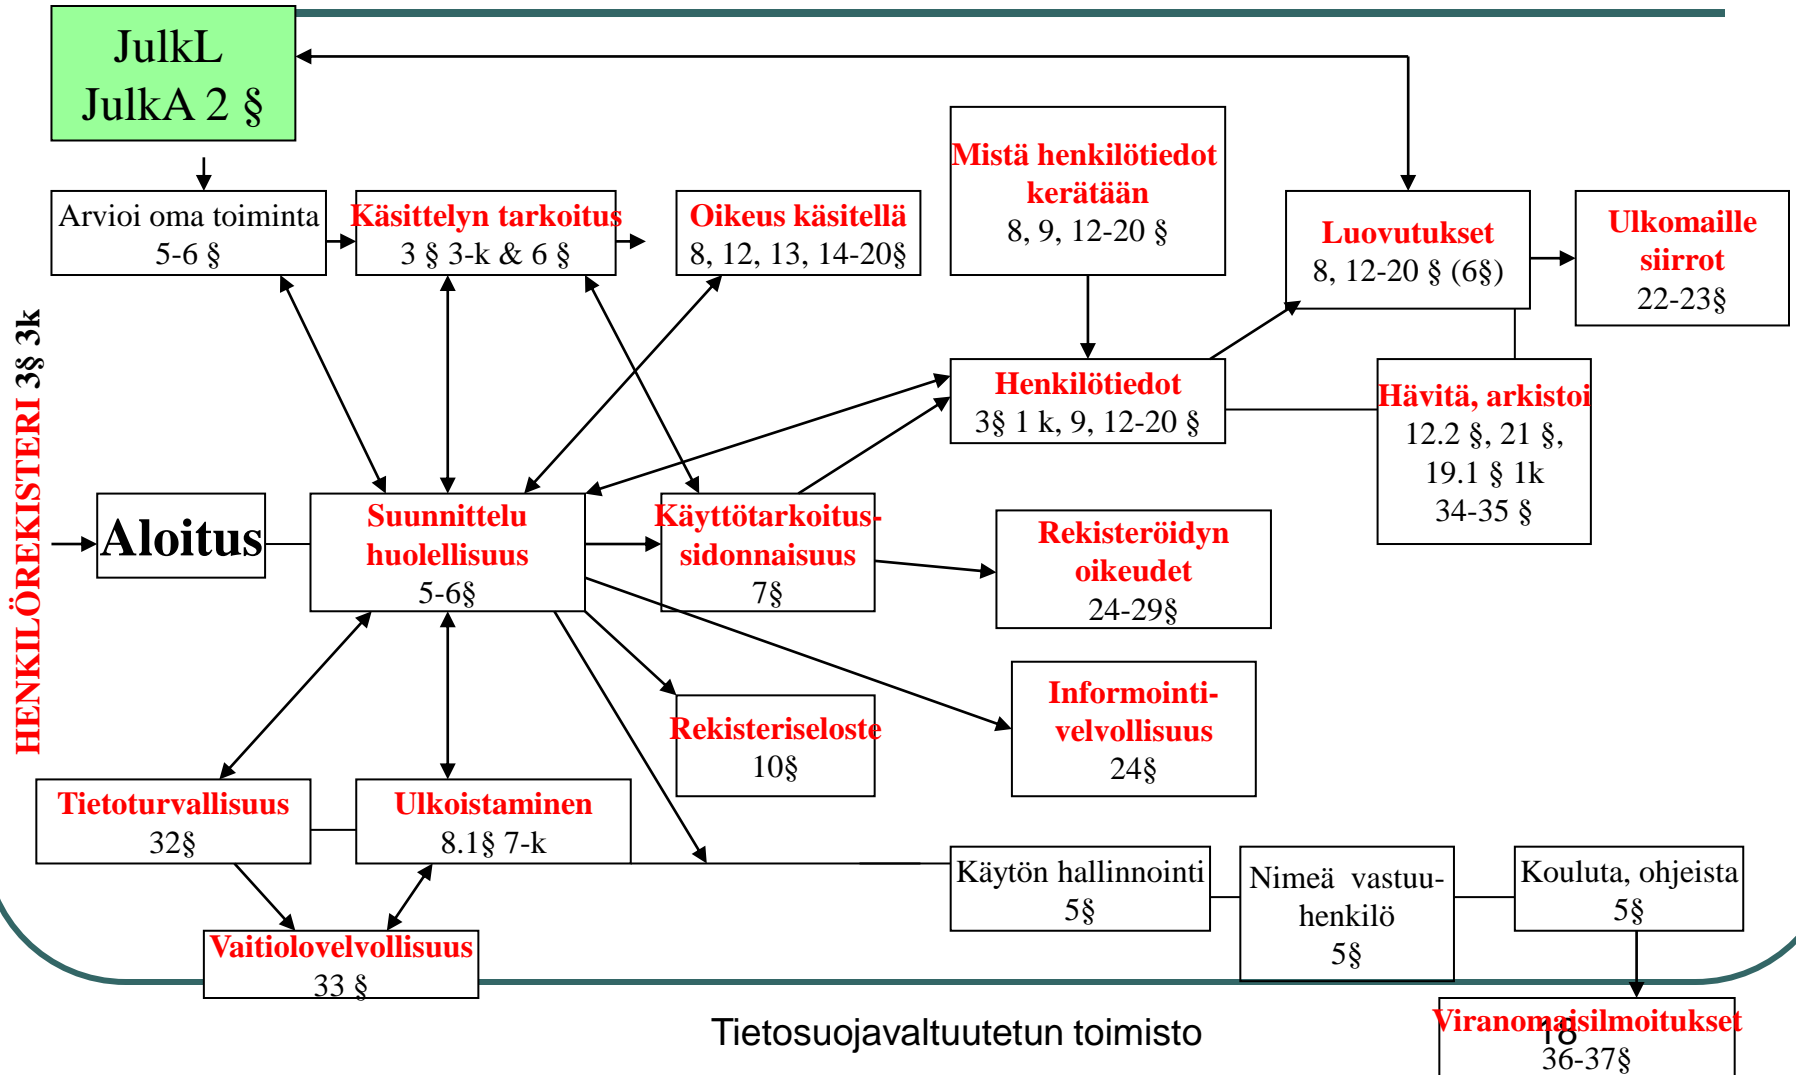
JulkL
JulkA 2 §

Arvioi oma toiminta
5-6 §

Käsittelyn tarkoitus
3 § 3-k & 6 §

Oikeus käsitellä
8, 12, 13, 14-20§

Mistä henkilötiedot kerätään
8, 9, 12-20 §

Luovutukset
8, 12-20 § (6§)

Ulkomaille siirrot
22-23§

Henkilötiedot
3§ 1 k, 9, 12-20 §

Hävitä, arkistoi
12.2 §, 21 §,
19.1 § 1k
34-35 §

HENKILÖREKISTERI 3§ 3k

Aloitus

Suunnittelu huolellisuus
5-6§

Käyttötarkoitus-sidonnaisuus
7§

Rekisteröidyn oikeudet
24-29§

Rekisteriseloste
10§

Informointi-velvollisuus
24§

Tietoturvallisuus
32§

Ulkoistaminen
8.1§ 7-k

Käytön hallinnointi
5§

Nimeä vastuu-henkilö
5§

Kouluta, ohjeista
5§

Vaitiolovelvollisuus
33 §

Viranomaisilmoitukset
36-37§

Tietosuojavaltuutetun toimisto

18